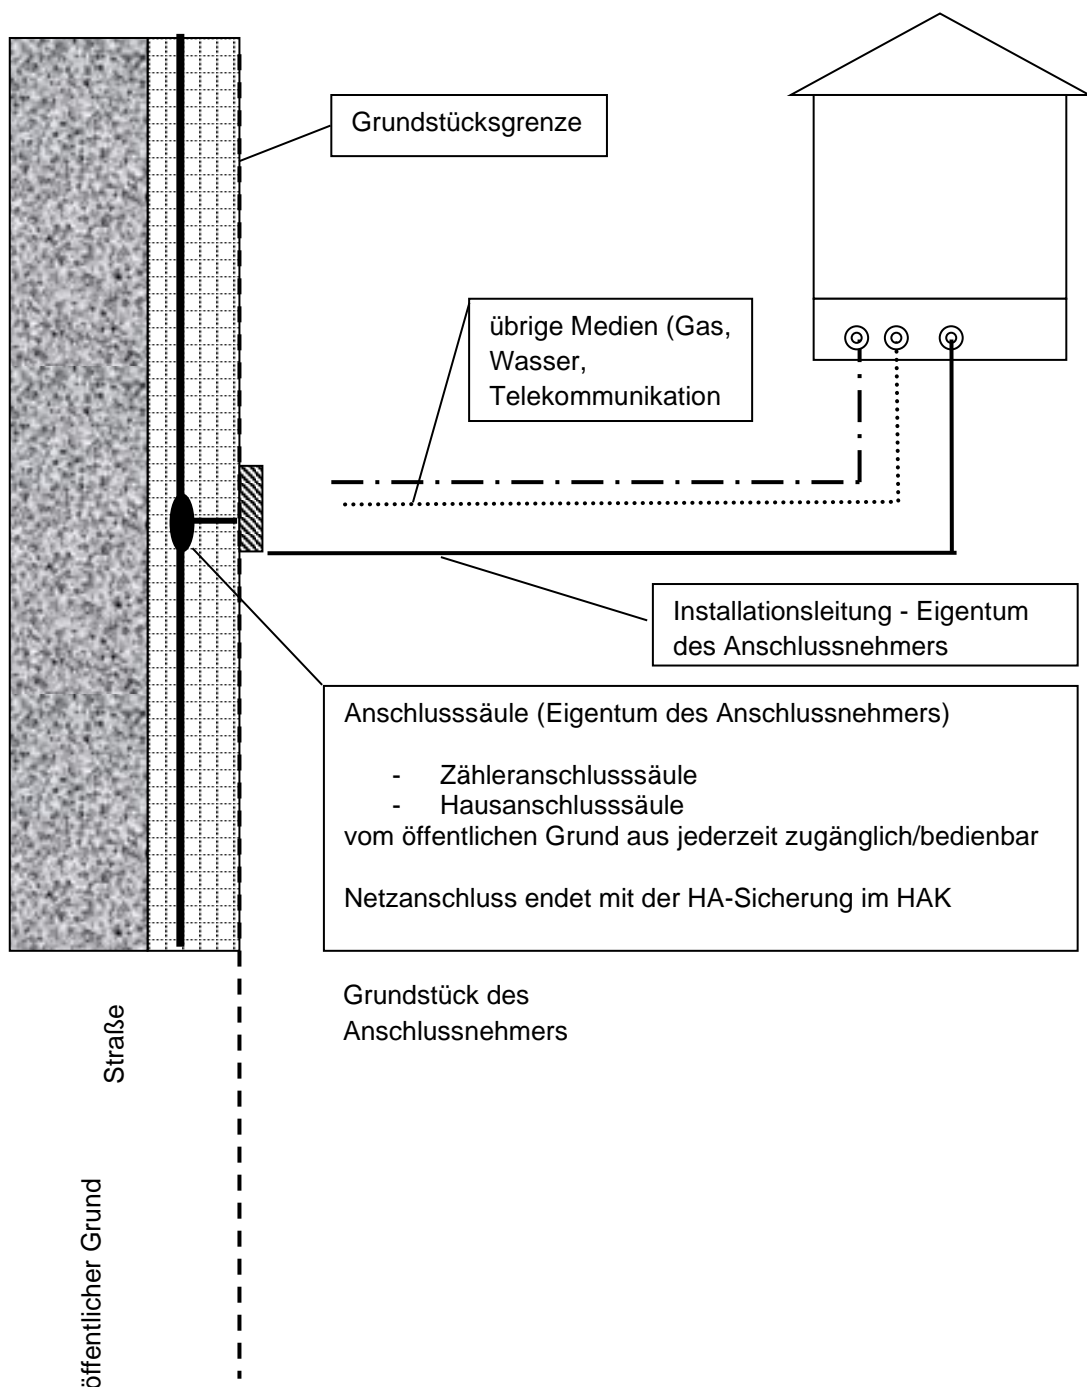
Grundstücksgrenze

übrige Medien (Gas, Wasser, Telekommunikation

Installationsleitung - Eigentum des Anschlussnehmers

Anschlusssäule (Eigentum des Anschlussnehmers)

- Zähleranschlusssäule
- Hausanschlusssäule

vom öffentlichen Grund aus jederzeit zugänglich/bedienbar

Netzanschluss endet mit der HA-Sicherung im HAK

Grundstück des Anschlussnehmers

Straße

öffentlicher Grund